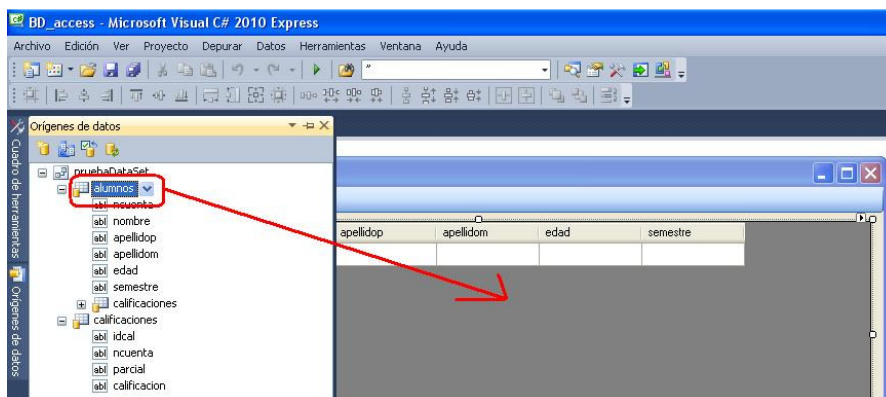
BD_access - Microsoft Visual C# 2010 Express

Archivo Edición Ver Proyecto Depurar Datos Herramientas Ventana Ayuda

Cuadro de herramientas
Orígenes de datos

Orígenes de datos

pruebaDataSet
alumnos
ncuenta
nombre
apellidop
apellidom
edad
semestre
calificaciones
calificaciones
idcal
ncuenta
parcial
calificacion

| apellidop | apellidom | edad | semestre |
|---|---|---|---|
| | | | |